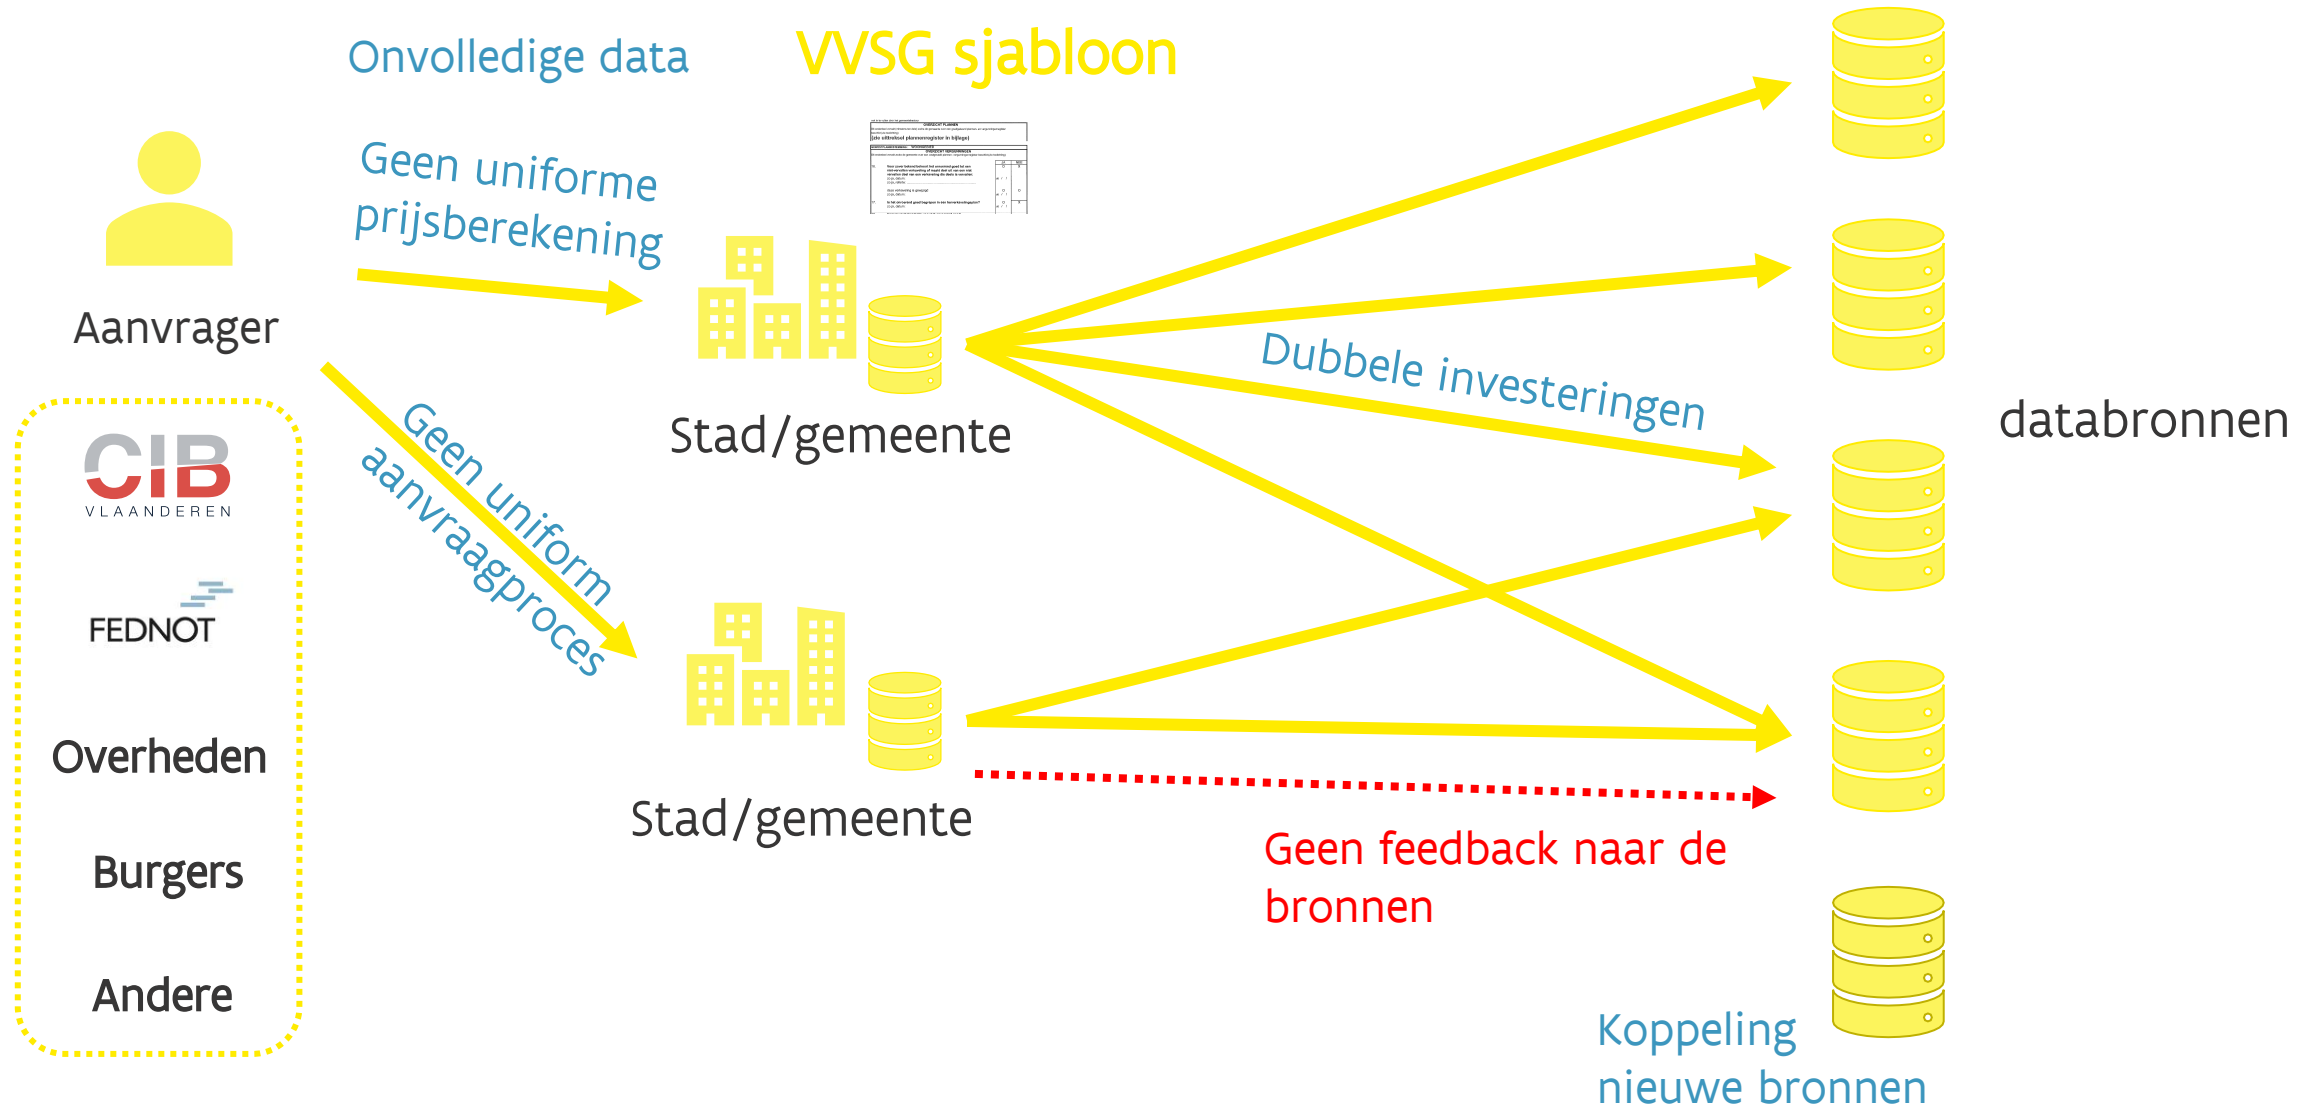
Onvolledige data

VVSG sjabloon

Geen uniforme prijsberekening

Aanvrager

Stad/gemeente

Dubbele investeringen

databronnen

Geen uniform aanvraagproces

CIB VLAANDEREN

FEDNOT

Overheden

Burgers

Andere

Stad/gemeente

Geen feedback naar de bronnen

Koppeling nieuwe bronnen